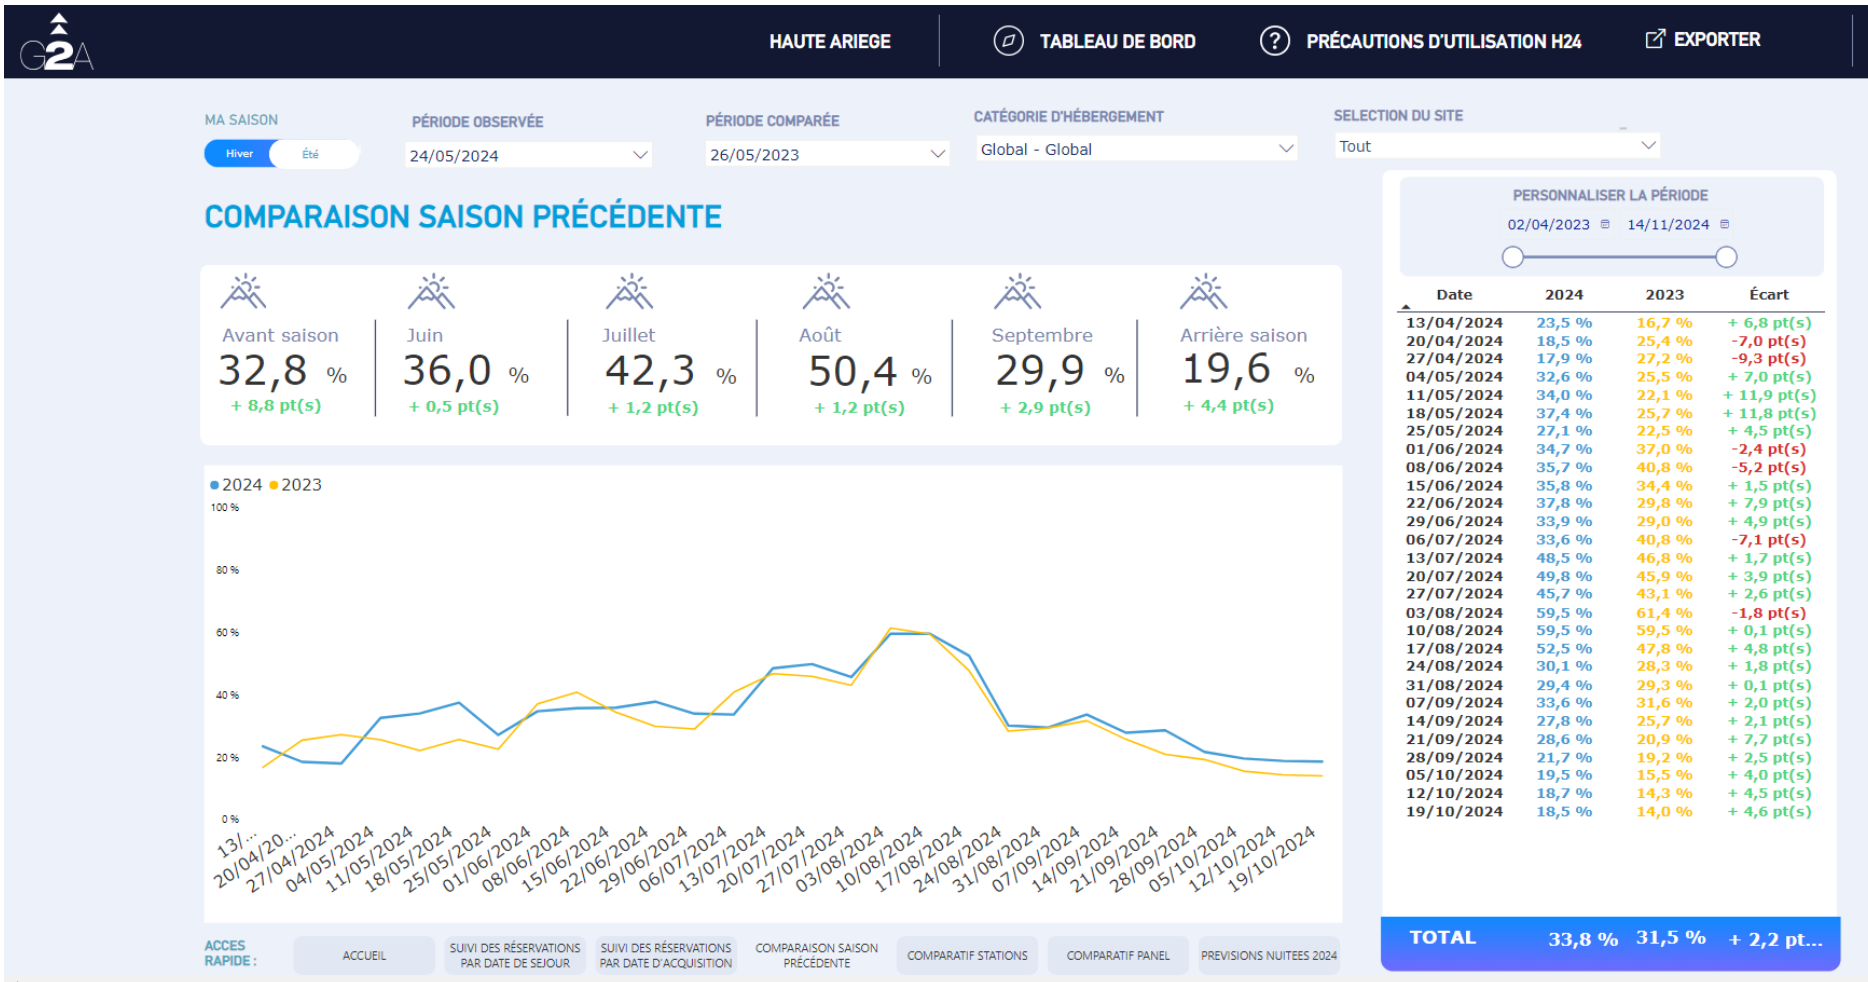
G2A

HAUTE ARIEGE | TABLEAU DE BORD | PRÉCAUTIONS D'UTILISATION H24 | EXPORTER

MA SAISON
Hiver Été

PÉRIODE OBSERVÉE
24/05/2024

PÉRIODE COMPARÉE
26/05/2023

CATÉGORIE D'HÉBERGEMENT
Global - Global

SELECTION DU SITE
Tout

COMPARAISON SAISON PRÉCÉDENTE

Avant saison
32,8 %
+ 8,8 pt(s)

Juin
36,0 %
+ 0,5 pt(s)

Juillet
42,3 %
+ 1,2 pt(s)

Août
50,4 %
+ 1,2 pt(s)

Septembre
29,9 %
+ 2,9 pt(s)

Arrière saison
19,6 %
+ 4,4 pt(s)

2024 2023
100 %
80 %
60 %
40 %
20 %
0 %
13/... 20/04/20... 27/04/2024 04/05/2024 11/05/2024 18/05/2024 25/05/2024 01/06/2024 08/06/2024 15/06/2024 22/06/2024 29/06/2024 06/07/2024 13/07/2024 20/07/2024 27/07/2024 03/08/2024 10/08/2024 17/08/2024 24/08/2024 31/08/2024 07/09/2024 14/09/2024 21/09/2024 28/09/2024 05/10/2024 12/10/2024 19/10/2024

PERSONNALISER LA PÉRIODE
02/04/2023 14/11/2024

| Date | 2024 | 2023 | Écart |
|---|---|---|---|
| 13/04/2024 | 23,5 % | 16,7 % | + 6,8 pt(s) |
| 20/04/2024 | 18,5 % | 25,4 % | -7,0 pt(s) |
| 27/04/2024 | 17,9 % | 27,2 % | -9,3 pt(s) |
| 04/05/2024 | 32,6 % | 25,5 % | + 7,0 pt(s) |
| 11/05/2024 | 34,0 % | 22,1 % | + 11,9 pt(s) |
| 18/05/2024 | 37,4 % | 25,7 % | + 11,8 pt(s) |
| 25/05/2024 | 27,1 % | 22,5 % | + 4,5 pt(s) |
| 01/06/2024 | 34,7 % | 37,0 % | -2,4 pt(s) |
| 08/06/2024 | 35,7 % | 40,8 % | -5,2 pt(s) |
| 15/06/2024 | 35,8 % | 34,4 % | + 1,5 pt(s) |
| 22/06/2024 | 37,8 % | 29,8 % | + 7,9 pt(s) |
| 29/06/2024 | 33,9 % | 29,0 % | + 4,9 pt(s) |
| 06/07/2024 | 33,6 % | 40,8 % | -7,1 pt(s) |
| 13/07/2024 | 48,5 % | 46,8 % | + 1,7 pt(s) |
| 20/07/2024 | 49,8 % | 45,9 % | + 3,9 pt(s) |
| 27/07/2024 | 45,7 % | 43,1 % | + 2,6 pt(s) |
| 03/08/2024 | 59,5 % | 61,4 % | -1,8 pt(s) |
| 10/08/2024 | 59,5 % | 59,5 % | + 0,1 pt(s) |
| 17/08/2024 | 52,5 % | 47,8 % | + 4,8 pt(s) |
| 24/08/2024 | 30,1 % | 28,3 % | + 1,8 pt(s) |
| 31/08/2024 | 29,4 % | 29,3 % | + 0,1 pt(s) |
| 07/09/2024 | 33,6 % | 31,6 % | + 2,0 pt(s) |
| 14/09/2024 | 27,8 % | 25,7 % | + 2,1 pt(s) |
| 21/09/2024 | 28,6 % | 20,9 % | + 7,7 pt(s) |
| 28/09/2024 | 21,7 % | 19,2 % | + 2,5 pt(s) |
| 05/10/2024 | 19,5 % | 15,5 % | + 4,0 pt(s) |
| 12/10/2024 | 18,7 % | 14,3 % | + 4,5 pt(s) |
| 19/10/2024 | 18,5 % | 14,0 % | + 4,6 pt(s) |
| TOTAL | 33,8 % | 31,5 % | + 2,2 pt... |

ACCES RAPIDE : ACCUEIL | SUIVI DES RÉSERVATIONS PAR DATE DE SEJOUR | SUIVI DES RÉSERVATIONS PAR DATE D'ACQUISITION | COMPARAISON SAISON PRÉCÉDENTE | COMPARATIF STATIONS | COMPARATIF PANEL | PREVISIONS NUITEES 2024